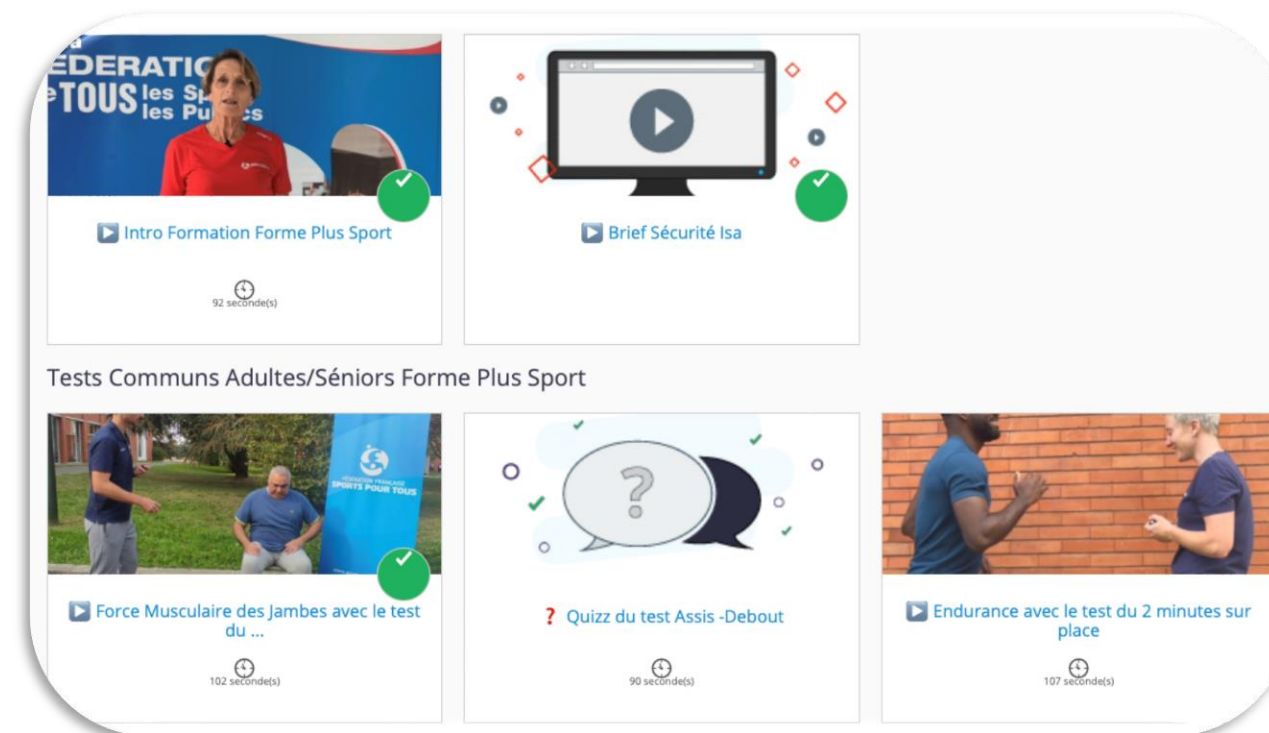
ÉDERATIO
TOUS les Sp
les Pu cs

Intro Formation Forme Plus Sport

92 seconde(s)

Brief Sécurité Isa

Tests Communs Adultes/Séniors Forme Plus Sport

FÉDÉRATION FRANÇAISE
SPORTS POUR TOUS

Force Musculaire des Jambes avec le test du ...

102 seconde(s)

? Quizz du test Assis -Debout

90 seconde(s)

Endurance avec le test du 2 minutes sur place

107 seconde(s)